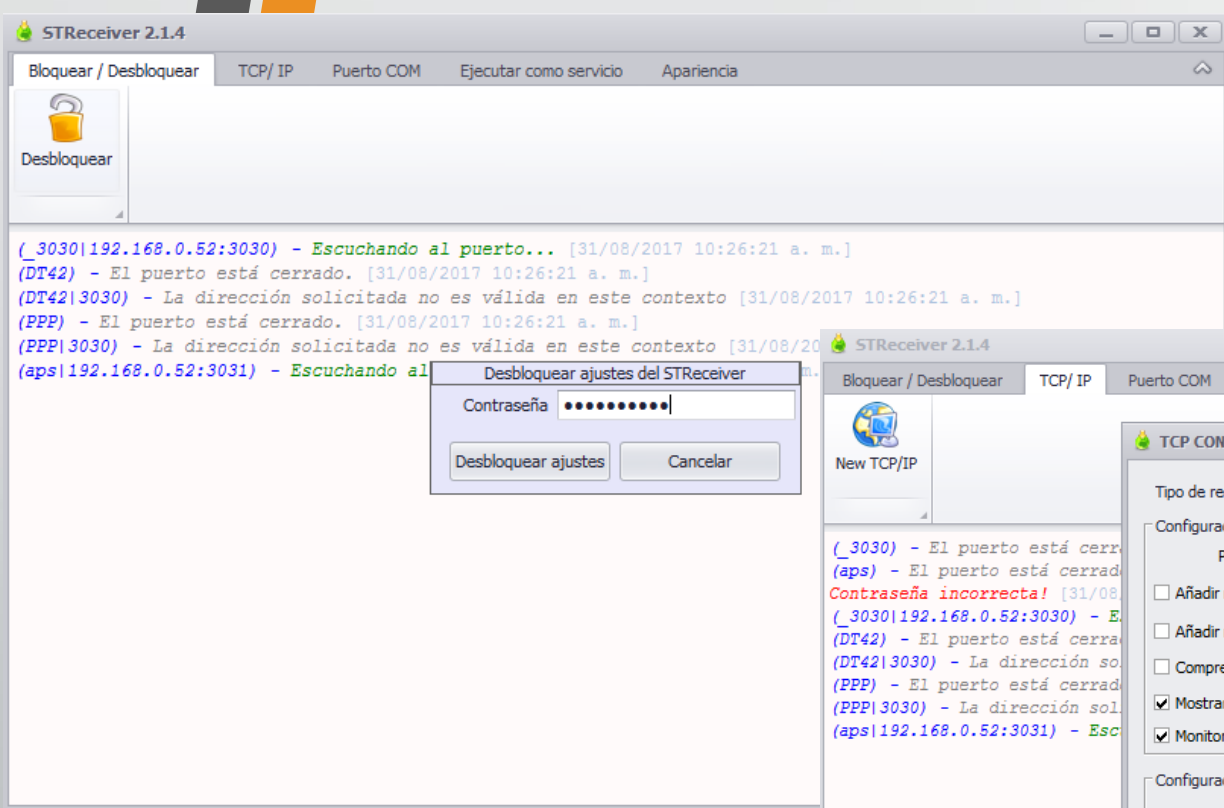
STReceiver 2.1.4

Bloquear / Desbloquear | TCP/ IP | Puerto COM | Ejecutar como servicio | Apariencia

Desbloquear

(_3030|192.168.0.52:3030) - Escuchando al puerto... [31/08/2017 10:26:21 a. m.]
(DT42) - El puerto está cerrado. [31/08/2017 10:26:21 a. m.]
(DT42|3030) - La dirección solicitada no es válida en este contexto [31/08/2017 10:26:21 a. m.]
(PPP) - El puerto está cerrado. [31/08/2017 10:26:21 a. m.]
(PPP|3030) - La dirección solicitada no es válida en este contexto [31/08/20
(aps|192.168.0.52:3031) - Escuchando al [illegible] m.

Desbloquear ajustes del STReceiver
Contraseña ●●●●●●●●●●
Desbloquear ajustes | Cancelar

STReceiver 2.1.4
Bloquear / Desbloquear | TCP/ IP | Puerto COM
New TCP/IP

(_3030) - El puerto está cerr
(aps) - El puerto está cerrad
Contraseña incorrecta! [31/08,
(_3030|192.168.0.52:3030) - E
(DT42) - El puerto está cerra
(DT42|3030) - La dirección so
(PPP) - El puerto está cerrad
(PPP|3030) - La dirección sol
(aps|192.168.0.52:3031) - Esc

TCP CON
Tipo de re
Configura
F
Añadir
Añadir
Compre
Mostra
Monito
Configura